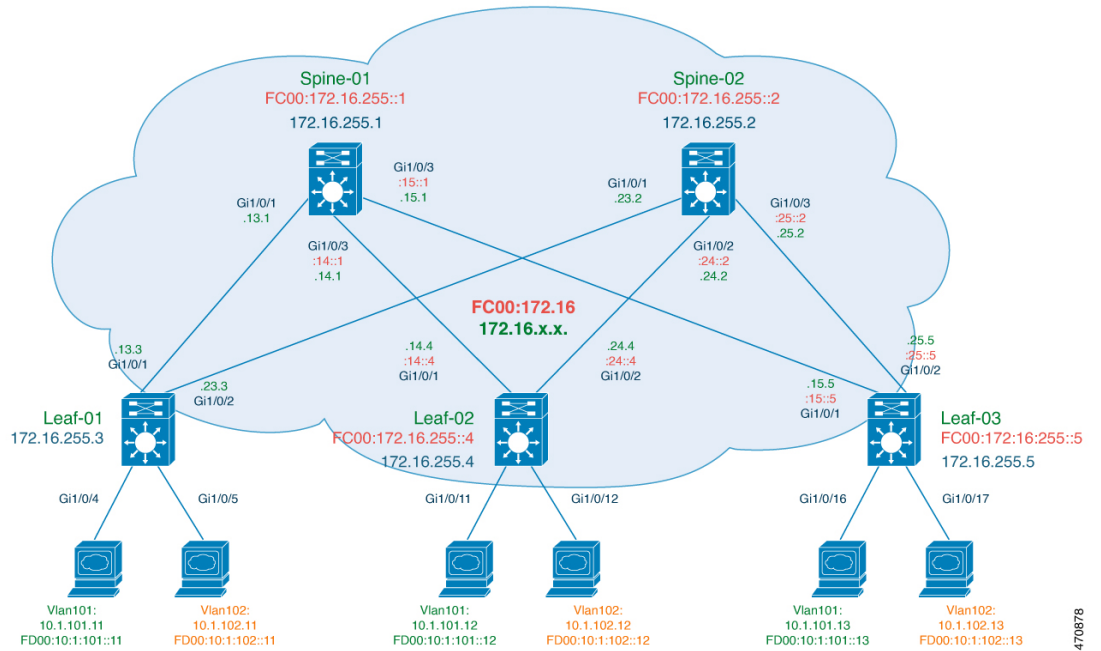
Spine-01
FC00:172.16.255::1
172.16.255.1

Spine-02
FC00:172.16.255::2
172.16.255.2

Gi1/0/3
:15::1
.15.1

Gi1/0/1
.23.2

Gi1/0/1
.13.1

Gi1/0/3
:14::1
.14.1

Gi1/0/2
:24::2
.24.2

Gi1/0/3
:25::2
.25.2

FC00:172.16
172.16.x.x.

.13.3
Gi1/0/1

.23.3
Gi1/0/2

.14.4
:14::4
Gi1/0/1

.24.4
:24::4
Gi1/0/2

.15.5
:15::5
Gi1/0/1

.25.5
:25::5
Gi1/0/2

Leaf-01
172.16.255.3

Leaf-02
FC00:172.16.255::4
172.16.255.4

Leaf-03
FC00:172:16:255::5
172.16.255.5

Gi1/0/4
Gi1/0/5
Gi1/0/11
Gi1/0/12
Gi1/0/16
Gi1/0/17

Vlan101:
10.1.101.11
FD00:10:1:101::11

Vlan102:
10.1.102.11
FD00:10:1:102::11

Vlan101:
10.1.101.12
FD00:10:1:101::12

Vlan102:
10.1.102.12
FD00:10:1:102::12

Vlan101:
10.1.101.13
FD00:10:1:101::13

Vlan102:
10.1.102.13
FD00:10:1:102::13

470878